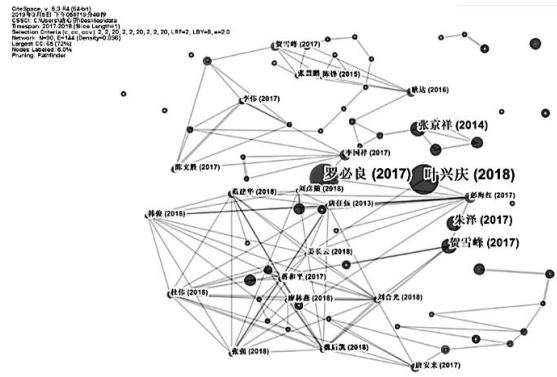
CiteSpace, v. 5.3.R4 (64-bit)
2019年3月6日 下午05时19分46秒
CSSCI: C:\Users\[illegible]\Desktop\data
Timespan: 2017-2018 (Slice Length=1)
Selection Criteria (c, cc, ccv): 2, 2, 20, 2, 2, 20, 2, 2, 20, LRF=2, LBY=8, e=2.0
Network: N=80, E=144 (Density=0.036)
Largest CC: 65 (72%)
Nodes Labeled: 5.0%
Pruning: Pathfinder

贺雪峰 (2017)
张登鹏 陈涛 (2015)
耿达 (2016)
李伟 (2017)
张京祥 (2014)
李国祥 (2017)
邵文胜 (2017)
罗必良 (2017)
叶兴庆 (2018)
范建华 (2018)
刘彦随 (2018)
彭海红 (2017)
唐任伍 (2013)
韩俊 (2018)
张洋 (2017)
贺雪峰 (2017)
姜长云 (2018)
蒋和平 (2017)
杜伟 (2018)
廖彬德 (2018)
刘合光 (2018)
张强 (2018)
魏后凯 (2018)
唐安来 (2017)